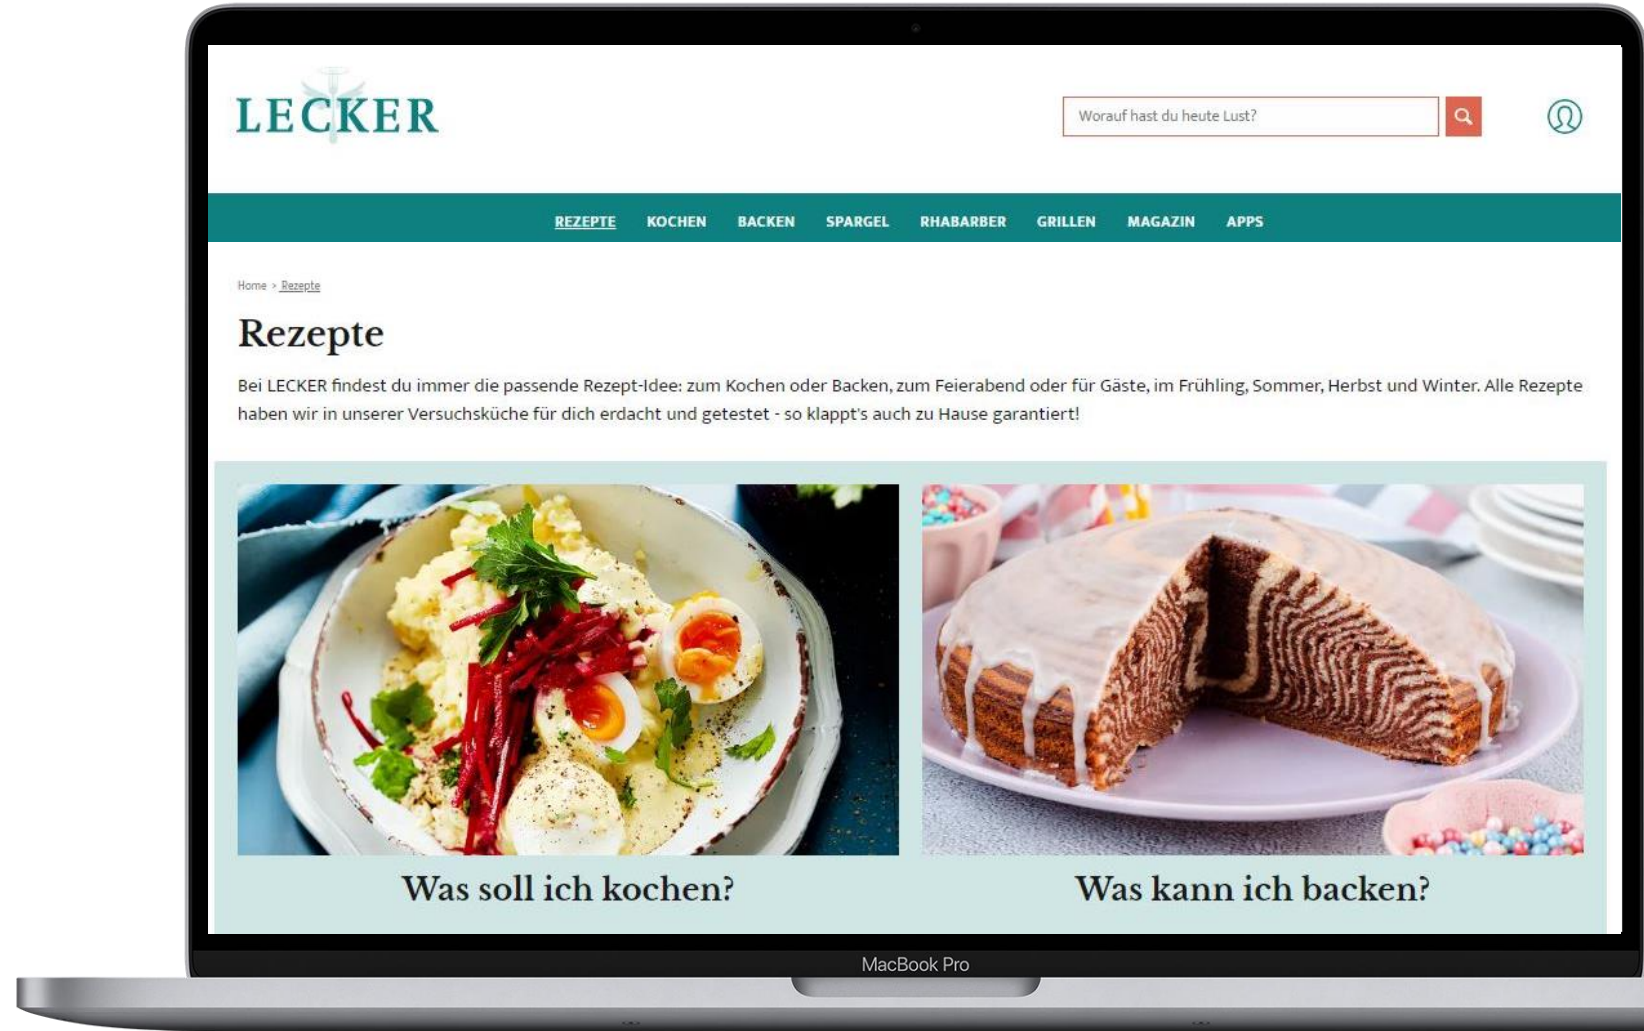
LECKER

Worauf hast du heute Lust?

REZEPTE KOCHEN BACKEN SPARGEL RHABARBER GRILLEN MAGAZIN APPS

Home > Rezepte

Rezepte

Bei LECKER findest du immer die passende Rezept-Idee: zum Kochen oder Backen, zum Feierabend oder für Gäste, im Frühling, Sommer, Herbst und Winter. Alle Rezepte haben wir in unserer Versuchsküche für dich erdacht und getestet - so klappt's auch zu Hause garantiert!

Was soll ich kochen?

Was kann ich backen?

MacBook Pro